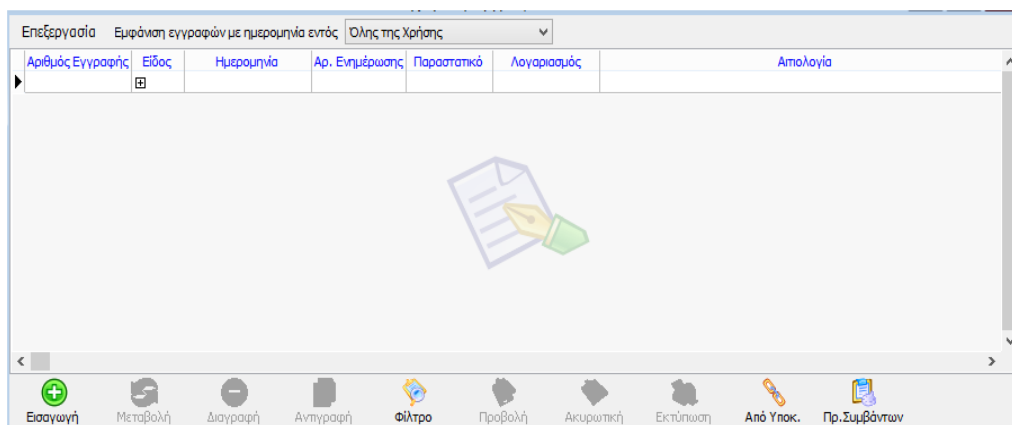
Επεξεργασία Εμφάνιση εγγραφών με ημερομηνία εντός Όλης της Χρήσης

| Αριθμός Εγγραφής | Είδος | Ημερομηνία | Αρ. Ενημέρωσης | Παραστατικό | Λογαριασμός | Αιτιολογία |
|---|---|---|---|---|---|---|
| | ⊞ | | | | | |

Εισαγωγή Μεταβολή Διαγραφή Αντιγραφή Φίλτρο Προβολή Ακυρωτική Εκτύπωση Από Υποκ. Πρ.Συμβάντων